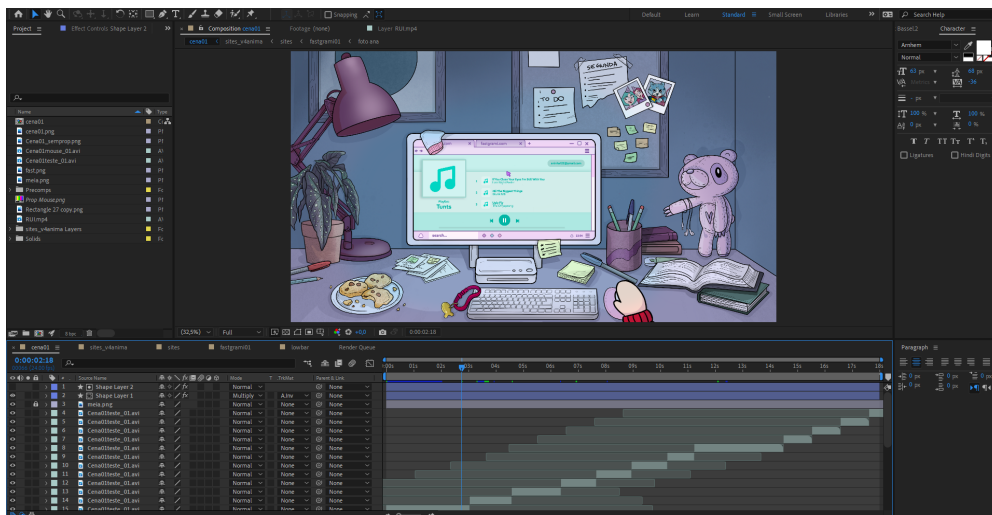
Snapping

Default Learn Standard Small Screen Libraries Search Help

Project Effect Controls Shape Layer 2

Composition cena01 Footage (none) Layer RUI.mp4

cena01 sites_v4anima sites fastgram01 foto ana

Name Type
cena01
cena01.png
Cena01_semprop.png
Cena01mouse_01.avi
Cena01teste_01.avi
fast.png
mela.png
Precomps
Prop Mouse.png
Rectangle 27 copy.png
RUI.mp4
sites_v4anima Layers
Solids

SEGUNDA

TO DO

Tunts

(52,5%) Full 0:00:02:18

cena01 sites_v4anima sites fastgram01 lowfax Render Queue

0:00:02:18

Source Name Mode T TrkMat Parent & Link

| # | Source Name | Mode | TrkMat | Parent & Link |
|---|---|---|---|---|
| 1 | Shape Layer 2 | Normal | | None |
| 2 | Shape Layer 1 | Multiply | Alpha | None |
| 3 | mela.png | Normal | None | None |
| 4 | Cena01teste_01.avi | Normal | None | None |
| 5 | Cena01teste_01.avi | Normal | None | None |
| 6 | Cena01teste_01.avi | Normal | None | None |
| 7 | Cena01teste_01.avi | Normal | None | None |
| 8 | Cena01teste_01.avi | Normal | None | None |
| 9 | Cena01teste_01.avi | Normal | None | None |
| 10 | Cena01teste_01.avi | Normal | None | None |
| 11 | Cena01teste_01.avi | Normal | None | None |
| 12 | Cena01teste_01.avi | Normal | None | None |
| 13 | Cena01teste_01.avi | Normal | None | None |
| 14 | Cena01teste_01.avi | Normal | None | None |

00s 01s 02s 03s 04s 05s 06s 07s 08s 09s 10s 11s 12s 13s 14s 15s 16s 17s 18s

Bascol2 Character
Anthem
Normal
43 px 99 px
Metrics -36
px
100 % 100 %
0 px 0 %
T T TT Tr T' T,
Ligatures Hindi Digits

Paragraph
0 px 0 px 0 px
0 px 0 px